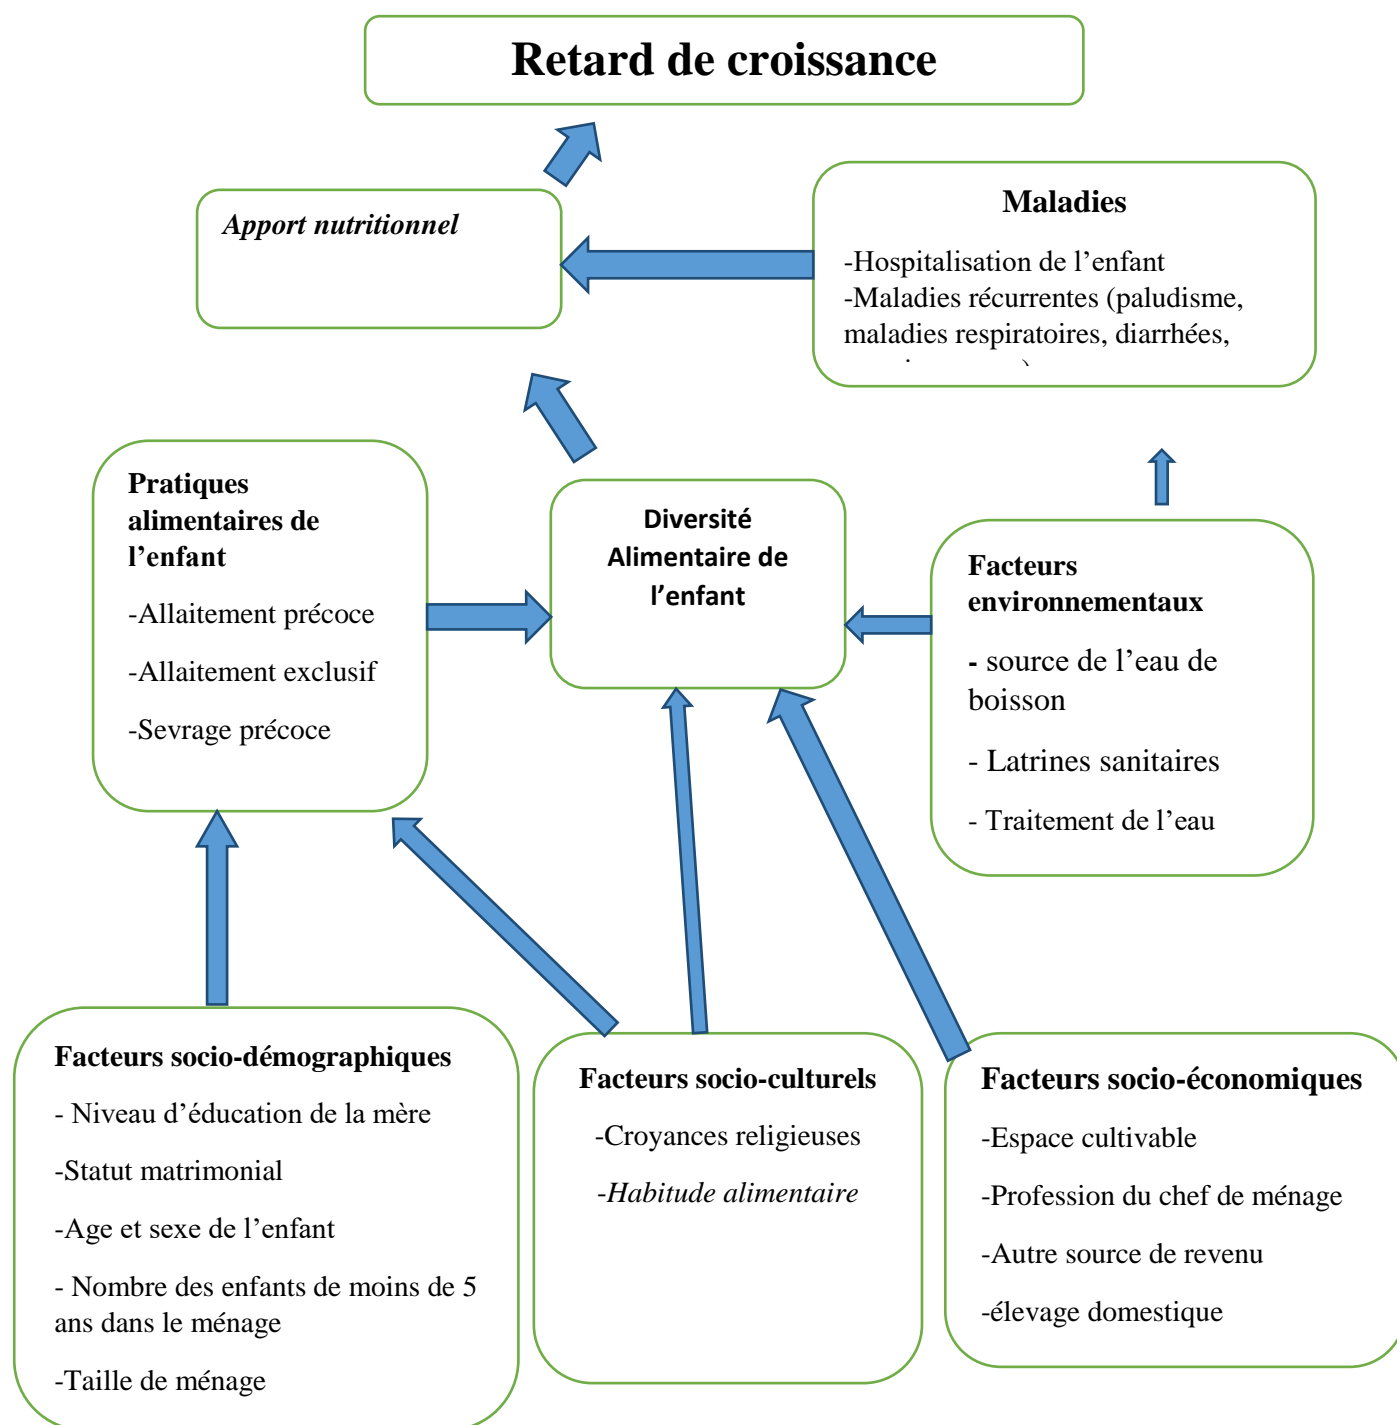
Retard de croissance

Apport nutritionnel

Maladies

-Hospitalisation de l’enfant
-Maladies récurrentes (paludisme, maladies respiratoires, diarrhées, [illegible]

Pratiques alimentaires de l’enfant

-Allaitement précoce

-Allaitement exclusif

-Sevrage précoce

Diversité Alimentaire de l’enfant

Facteurs environnementaux

- source de l’eau de boisson

- Latrines sanitaires

- Traitement de l’eau

Facteurs socio-démographiques

- Niveau d’éducation de la mère

-Statut matrimonial

-Age et sexe de l’enfant

- Nombre des enfants de moins de 5 ans dans le ménage

-Taille de ménage

Facteurs socio-culturels

-Croyances religieuses

-Habitude alimentaire

Facteurs socio-économiques

-Espace cultivable

-Profession du chef de ménage

-Autre source de revenu

-élevage domestique